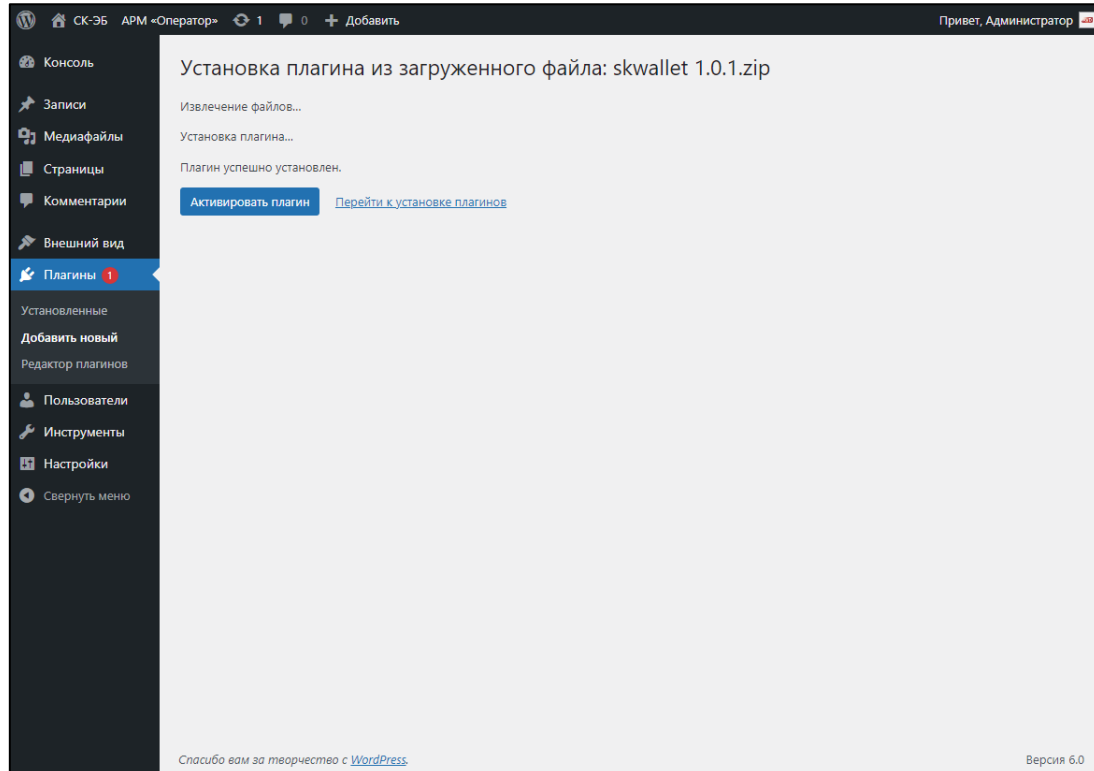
СК-ЭБ АРМ «Оператор» 1 0 + Добавить

Привет, Администратор

Консоль
Записи
Медиафайлы
Страницы
Комментарии
Внешний вид
Плагины 1
Установленные
Добавить новый
Редактор плагинов
Пользователи
Инструменты
Настройки
Свернуть меню

Установка плагина из загруженного файла: skwallet 1.0.1.zip

Извлечение файлов…

Установка плагина…

Плагин успешно установлен.

Активировать плагин Перейти к установке плагинов

Спасибо вам за творчество с WordPress.

Версия 6.0